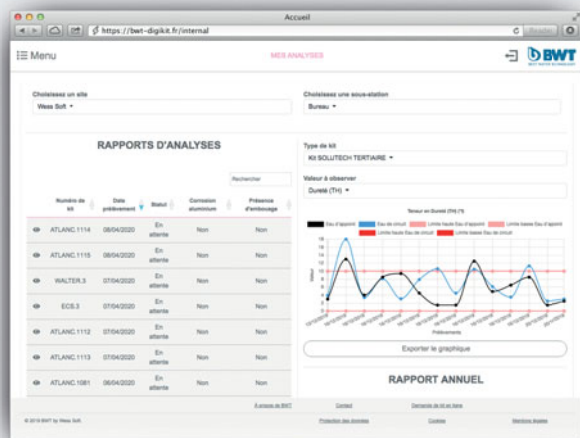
Accueil

https://bwt-digikit.fr/internal

Menu

MES ANALYSES

BWT

Choisissez un site
Wess Soft

Choisissez une sous-station
Bureau

RAPPORTS D'ANALYSES

Rechercher

| | Numéro de kit | Date prélèvement | Statut | Corrosion aluminium | Présence d'embouage |
|---|---|---|---|---|---|
| | ATLANC.1114 | 08/04/2020 | En attente | Non | Non |
| | ATLANC.1115 | 08/04/2020 | En attente | Non | Non |
| | WALTER.3 | 07/04/2020 | En attente | Non | Non |
| | ECS.3 | 07/04/2020 | En attente | Non | Non |
| | ATLANC.1112 | 07/04/2020 | En attente | Non | Non |
| | ATLANC.1113 | 07/04/2020 | En attente | Non | Non |
| | ATLANC.1081 | 06/04/2020 | En attente | Non | Non |

Type de kit
Kit SOLUTECH TERTIAIRE

Valeur à observer
Dureté (TH)

Teneur en Dureté (TH) (°f)

Eau d'appoint
Eau de circuit
Limite haute Eau d'appoint
Limite basse Eau d'appoint
Limite haute Eau de circuit
Limite basse Eau de circuit

Valeur

Prélèvements

Exporter le graphique

RAPPORT ANNUEL

© 2019 BWT by Wess Soft.

À propos de BWT
Contact
Demande de kit en ligne
Protection des données
Cookies
Mentions légales